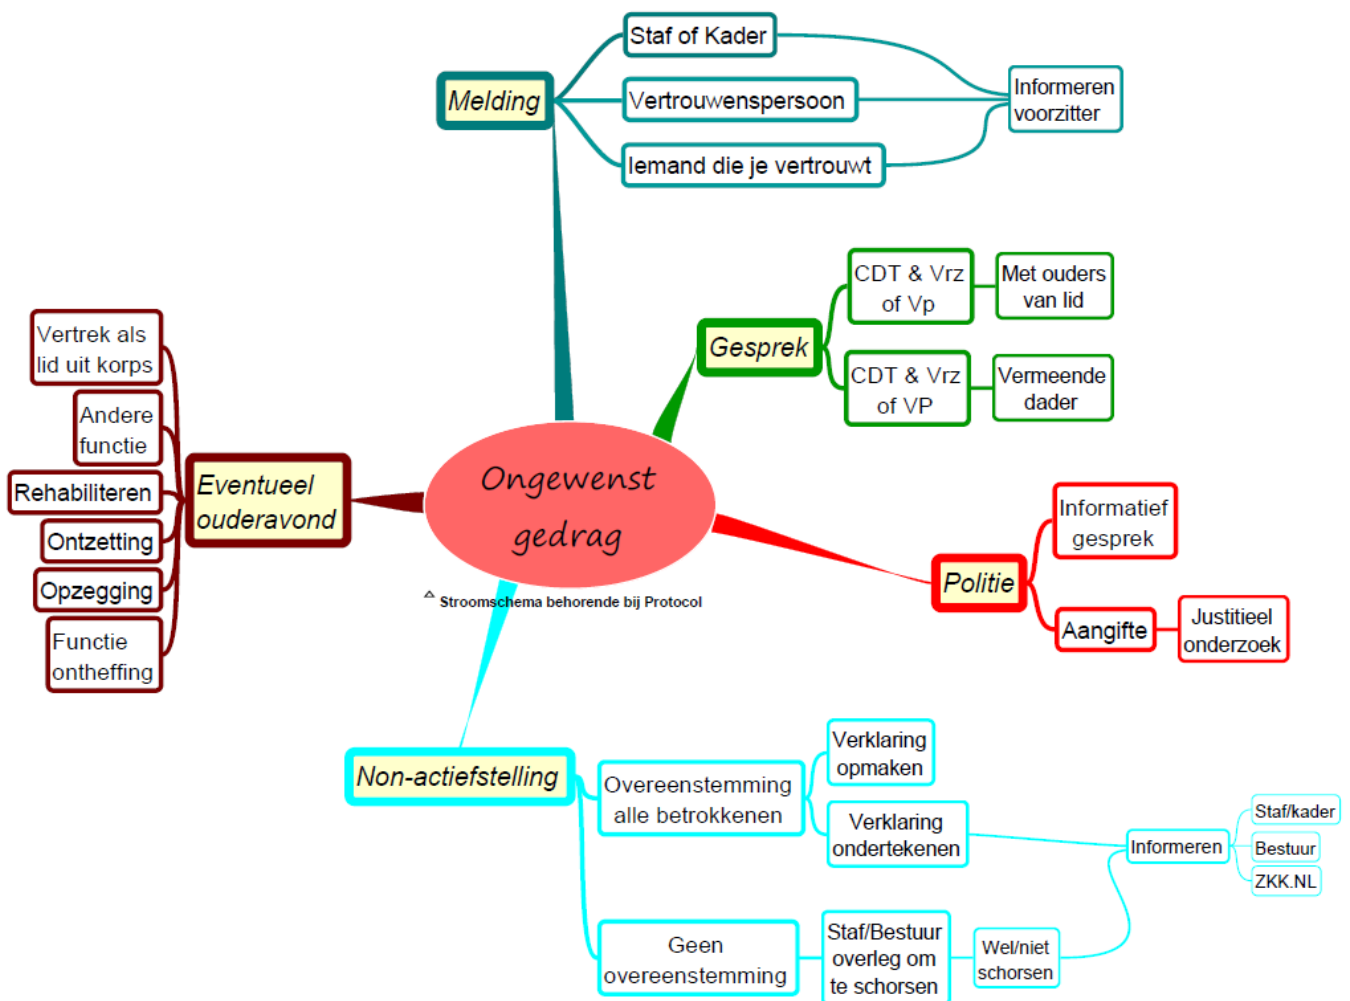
Ongewenst gedrag

Stroomschema behorende bij Protocol

Melding

Staf of Kader

Vertrouwenspersoon

Iemand die je vertrouwt

Informeren voorzitter

Gesprek

CDT & Vrz of Vp

Met ouders van lid

CDT & Vrz of VP

Vermeende dader

Politie

Informatief gesprek

Aangifte

Justitieel onderzoek

Eventueel ouderavond

Vertrek als lid uit korps

Andere functie

Rehabiliteren

Ontzetting

Opzegging

Functie ontheffing

Non-actiefstelling

Overeenstemming alle betrokkenen

Verklaring opmaken

Verklaring ondertekenen

Informeren

Staf/kader

Bestuur

ZKK.NL

Geen overeenstemming

Staf/Bestuur overleg om te schorsen

Wel/niet schorsen